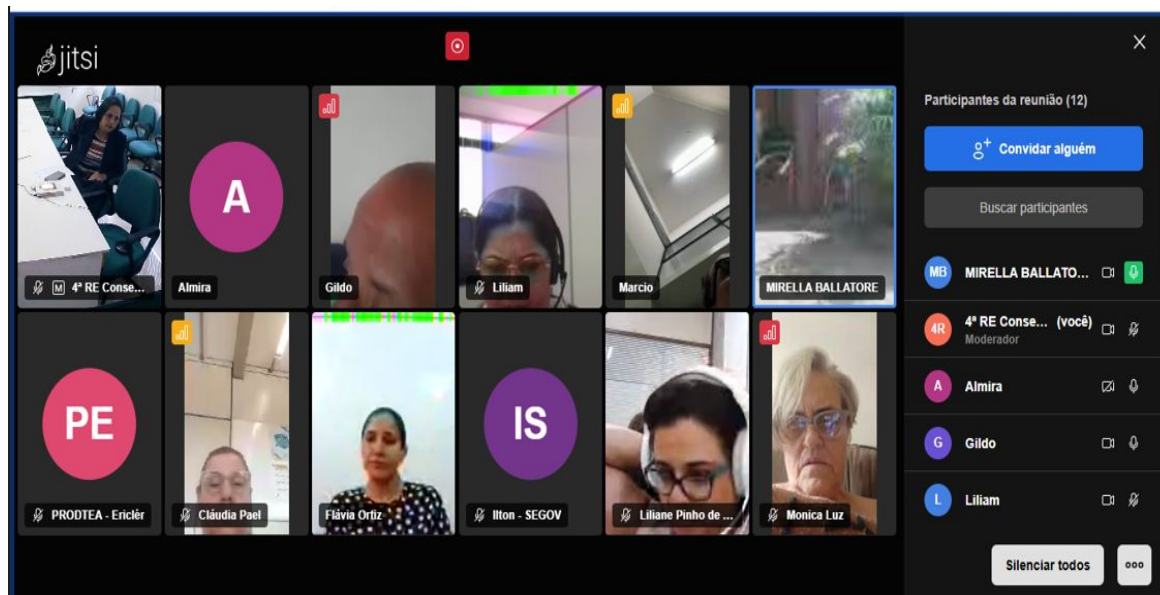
jitsi

4ª RE Conse...
A
Almira
Gildo
Liliam
Marcio
MIRELLA BALLATORE
PE
PRODTEA - Ericlér
Cláudia Pael
Flávia Ortiz
IS
Ilton - SEGOV
Liliane Pinho de ...
Monica Luz

Participantes da reunião (12)
Convidar alguém
Buscar participantes
MB MIRELLA BALLATO...
4R 4ª RE Conse... (você)
Moderador
A Almira
G Gildo
L Liliam
Silenciar todos